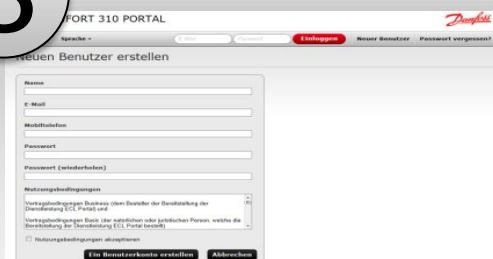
FORT 310 PORTAL

Danfoss

Sprache ▾

E-Mail

Passwort

Einloggen

Neuer Benutzer

Passwort vergessen?

Neuen Benutzer erstellen

Name

E-Mail

Mobiltelefon

Passwort

Passwort (wiederholen)

Nutzungsbedingungen

Vertragsbedingungen Business (dem Besteller der Bereitstellung der Dienstleistung ECL Portal) und

Vertragsbedingungen Basic (der natürlichen oder juristischen Person, welche die Bereitstellung der Dienstleistung ECL Portal bestellt)

Nutzungsbedingungen akzeptieren

Ein Benutzerkonto erstellen

Abbrechen